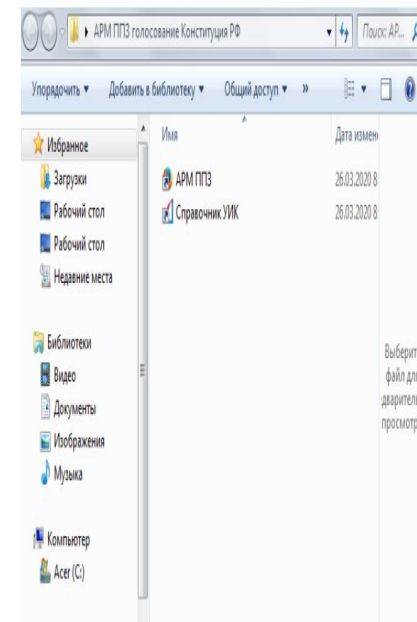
▸ АРМ ППЗ голосование Конституция РФ

Поиск: АР...

Упорядочить ▾ Добавить в библиотеку ▾ Общий доступ ▾ »

Избранное
Загрузки
Рабочий стол
Рабочий стол
Недавние места

Библиотеки
Видео
Документы
Изображения
Музыка

Компьютер
Acer (C:)

| Имя | Дата измен |
|---|---|
| АРМ ППЗ | 26.03.2020 8 |
| Справочник УИК | 26.03.2020 8 |

Выберит файл дл дварител просмотр